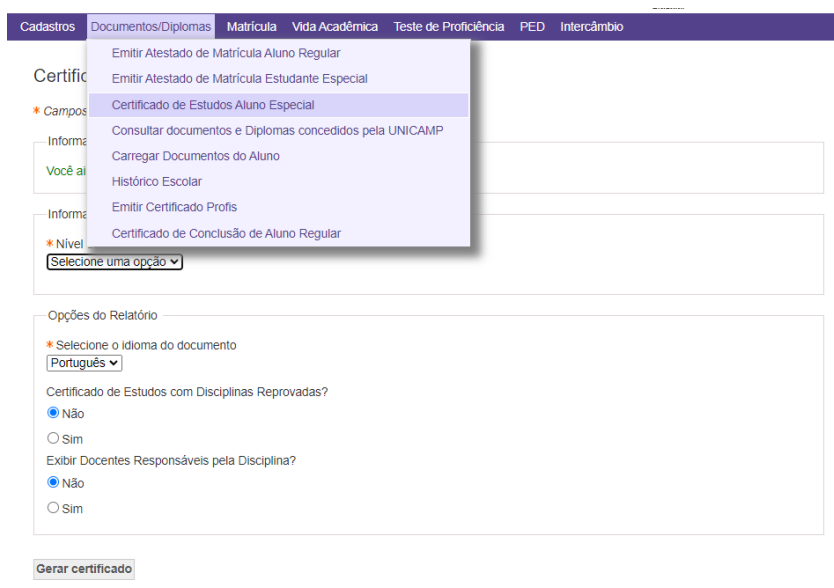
Cadastros Documentos/Diplomas Matrícula Vida Acadêmica Teste de Proficiência PED Intercâmbio

Emitir Atestado de Matrícula Aluno Regular
Emitir Atestado de Matrícula Estudante Especial
Certificado de Estudos Aluno Especial
Consultar documentos e Diplomas concedidos pela UNICAMP
Carregar Documentos do Aluno
Histórico Escolar
Emitir Certificado Profis
Certificado de Conclusão de Aluno Regular

Certific

* Campos

Informa

Você ai

Informa

* Nível

Selecione uma opção

Opções do Relatório

* Selecione o idioma do documento

Português

Certificado de Estudos com Disciplinas Reprovadas?

Não

Sim

Exibir Docentes Responsáveis pela Disciplina?

Não

Sim

Gerar certificado